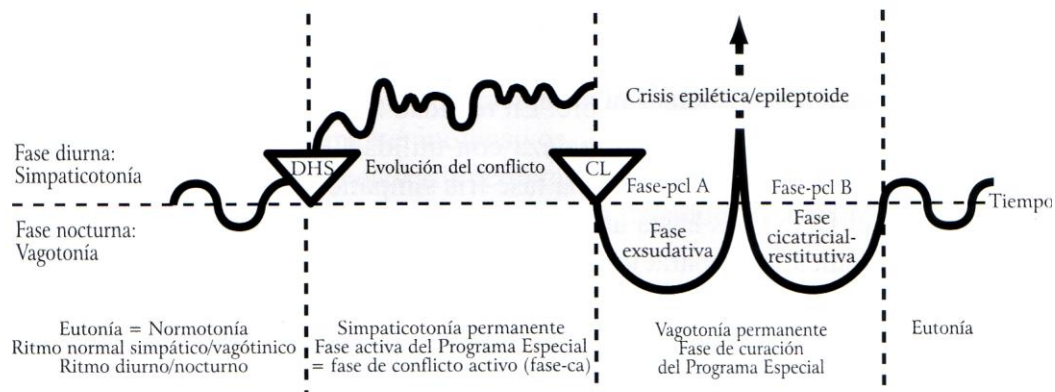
Crisis epilética/epileptoide

Fase diurna:
Simpaticotonía

DHS

Evolución del conflicto

CL

Fase-pcl A

Fase-pcl B

Tiempo

Fase nocturna:
Vagotonía

Fase exsudativa

Fase cicatricial-restitutiva

Eutonía = Normotonía
Ritmo normal simpático/vagótinico
Ritmo diurno/nocturno

Simpaticotonía permanente
Fase activa del Programa Especial
= fase de conflicto activo (fase-ca)

Vagotonía permanente
Fase de curación
del Programa Especial

Eutonía